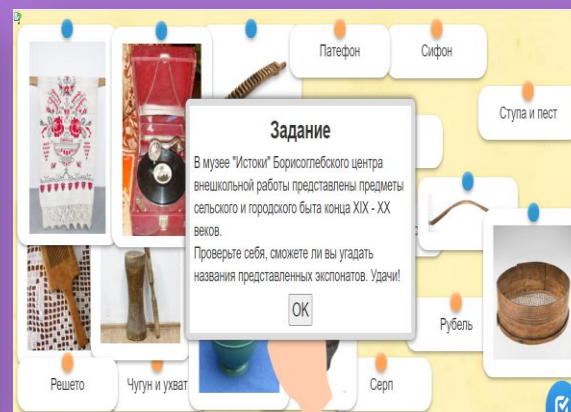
Патефон

Сифон

Ступа и пест

Задание

В музее "Истоки" Борисоглебского центра внешкольной работы представлены предметы сельского и городского быта конца XIX - XX веков.

Проверьте себя, сможете ли вы угадать названия представленных экспонатов. Удачи!

OK

Рубель

Решето

Чугун и ухват

Серп